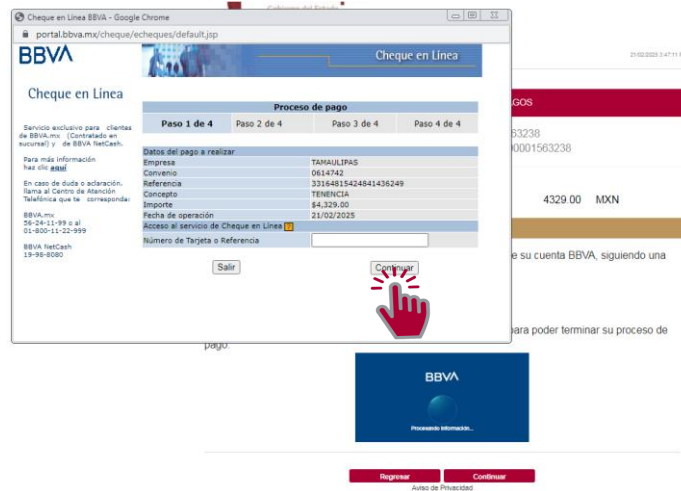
Cheque en Línea BBVA - Google Chrome

portal.bbva.mx/cheque/echeques/default.jsp

BBVA

Cheque en Línea

Cheque en Línea

Servicio exclusivo para clientes de BBVA.mx (Contratado en sucursal) y de BBVA NetCash.

Para más información haz clic aquí

En caso de duda o aclaración, llama al Centro de Atención Telefónica que te corresponda:

BBVA.mx
56-24-11-99 o al
01-800-11-22-999

BBVA NetCash
19-98-8080

Proceso de pago

| Paso 1 de 4 | Paso 2 de 4 | Paso 3 de 4 | Paso 4 de 4 |
|---|---|---|---|

Datos del pago a realizar

| | |
|---|---|
| Empresa | TAMAULIPAS |
| Convenio | 0614742 |
| Referencia | 3316481542484143624 9 |
| Concepto | TENENCIA |
| Importe | $4,329.00 |
| Fecha de operación | 21/02/2025 |

Acceso al servicio de Cheque en Línea ?

Número de Tarjeta o Referencia

Salir

Continuar

Gobierno del Estado

21/02/2025 3:47:11

AGOS

563238

00001563238

4329.00 MXN

e su cuenta BBVA, siguiendo una

para poder terminar su proceso de pago.

BBVA

Procesando información...

Regresar

Continuar

Aviso de Privacidad